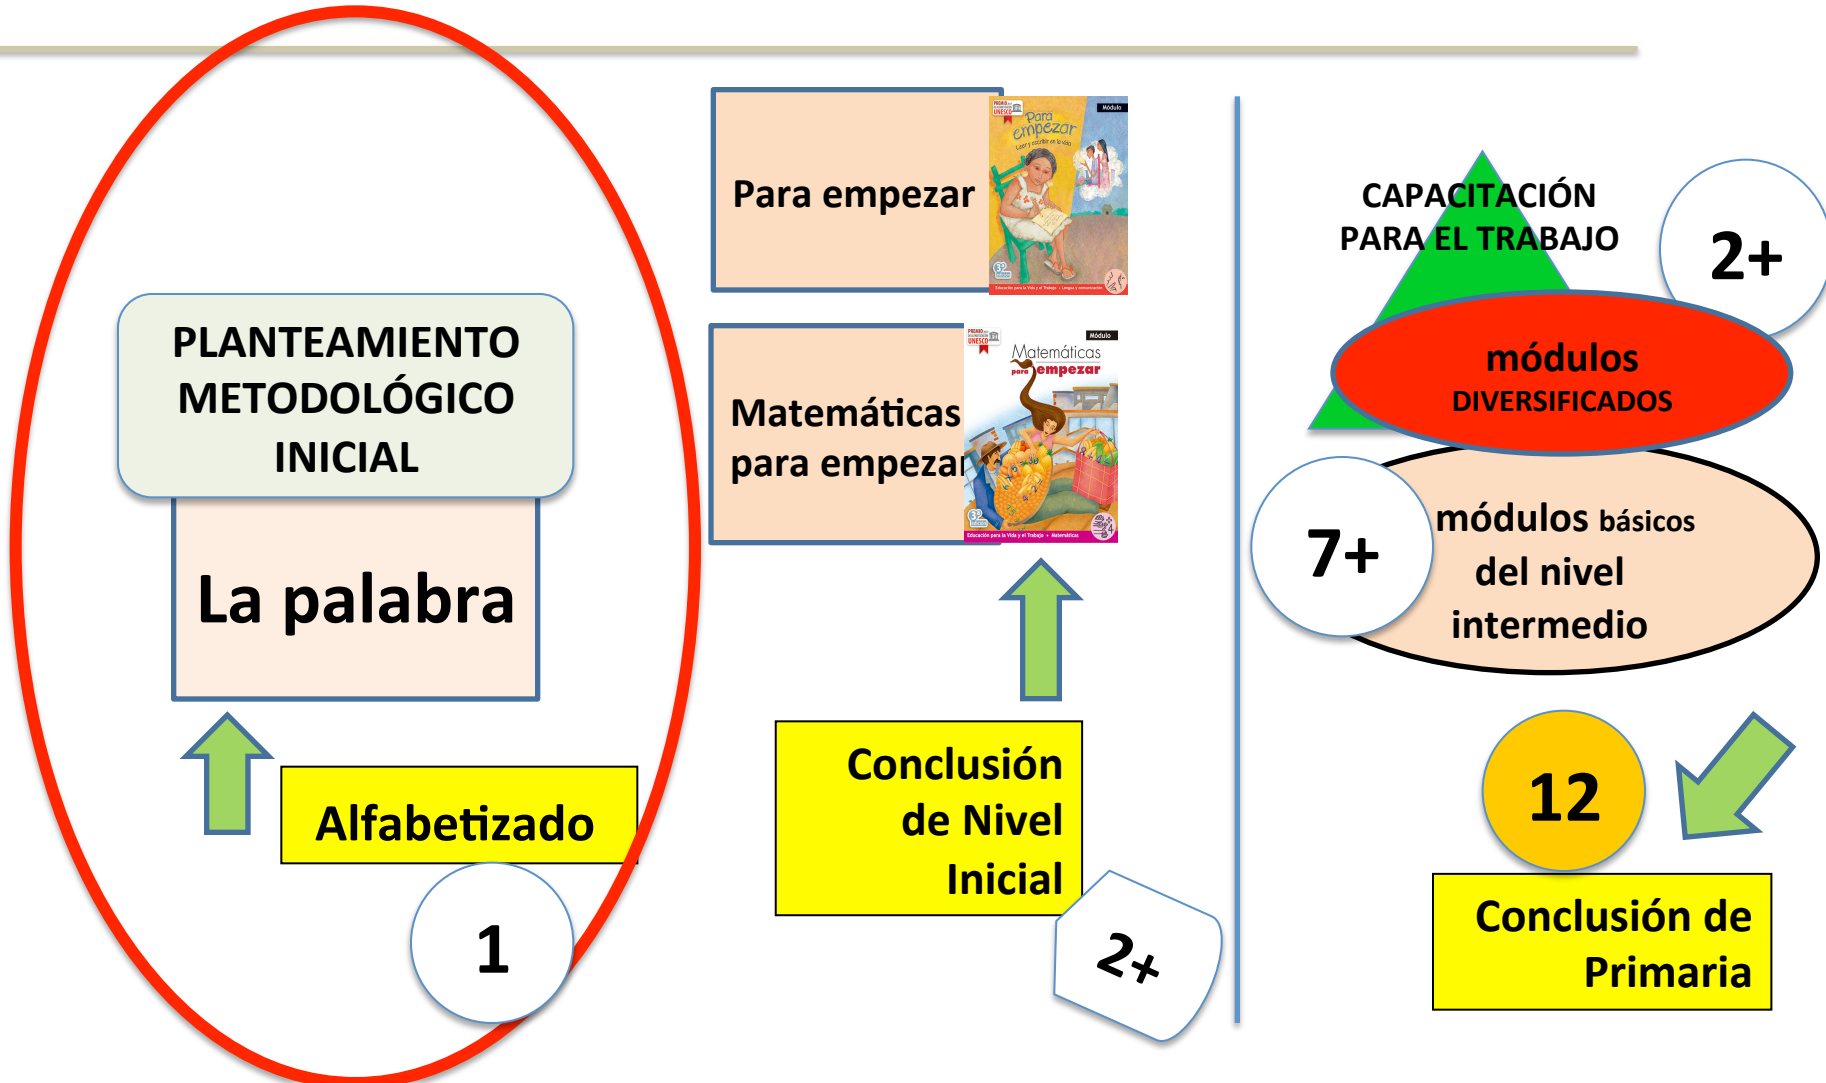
PLANTEAMIENTO METODOLÓGICO INICIAL

La palabra

Alfabetizado

1

Para empezar

Para empezar

Módulo

Matemáticas para empezar

Matemáticas para empezar

Módulo

Conclusión de Nivel Inicial

2+

CAPACITACIÓN PARA EL TRABAJO

2+

módulos DIVERSIFICADOS

7+

módulos básicos del nivel intermedio

12

Conclusión de Primaria